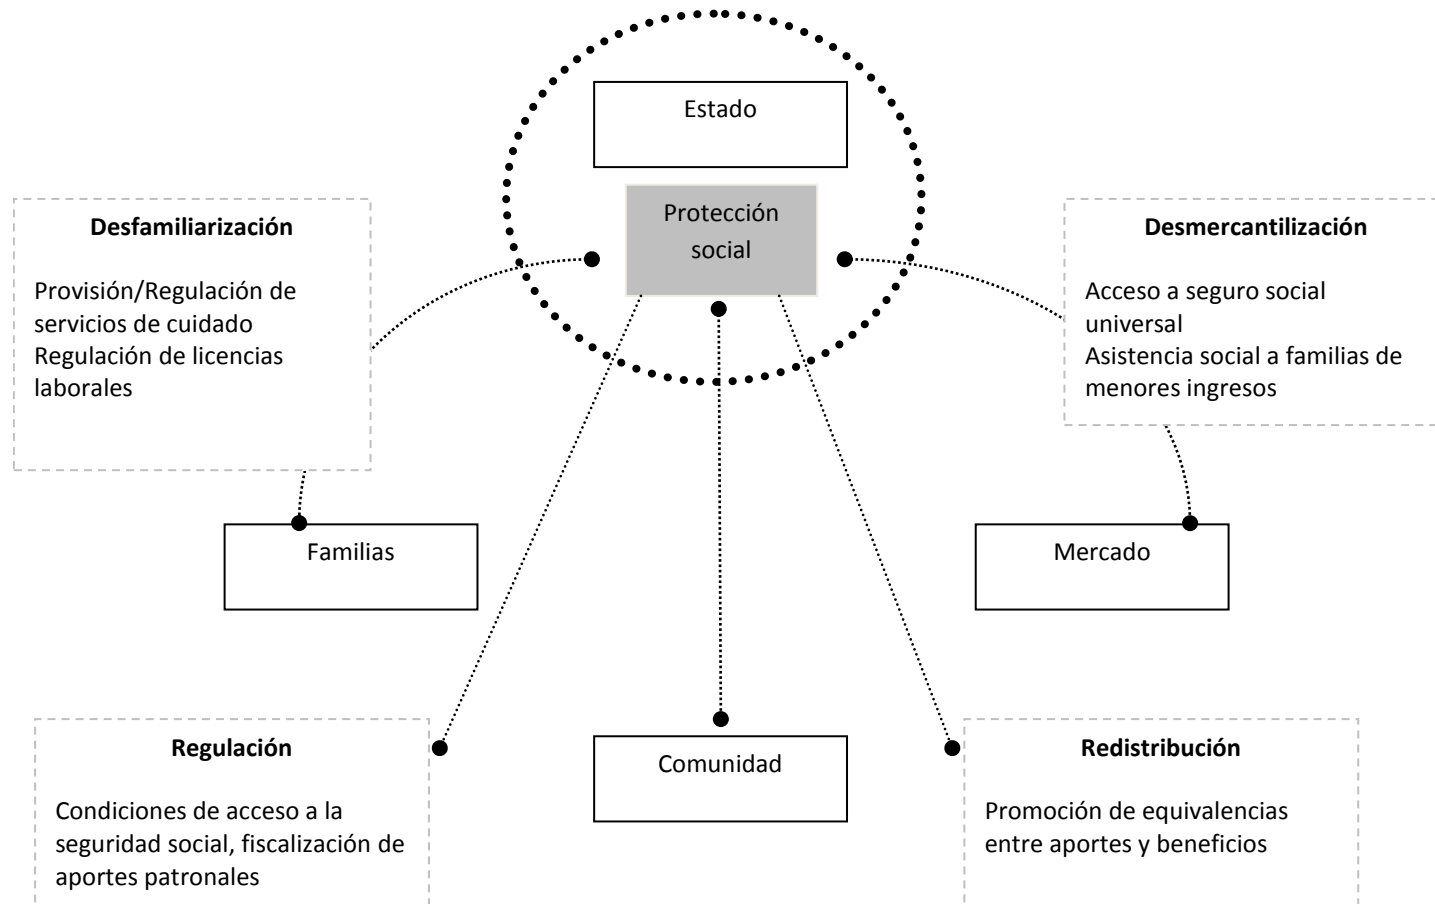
Estado

Protección social

Desfamiliarización

Provisión/Regulación de servicios de cuidado
Regulación de licencias laborales

Desmercantilización

Acceso a seguro social universal
Asistencia social a familias de menores ingresos

Familias

Mercado

Regulación

Condiciones de acceso a la seguridad social, fiscalización de aportes patronales

Comunidad

Redistribución

Promoción de equivalencias entre aportes y beneficios